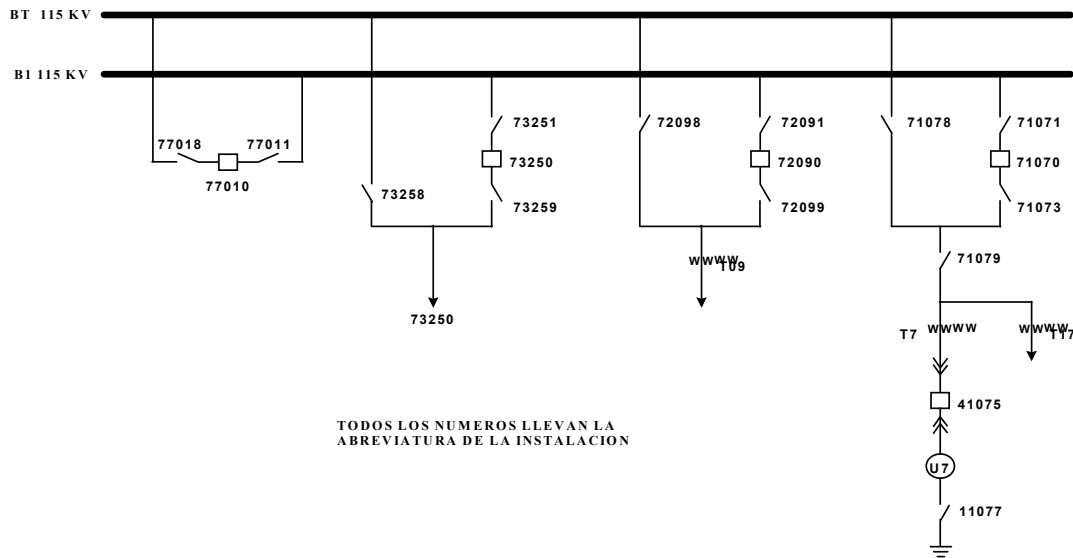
BT 115 KV

B1 115 KV

77018

77011

77010

73258

73251

73250

73259

73250

72098

72091

72090

72099

WWWW

T09

71078

71071

71070

71073

71079

T7

WWWW

WWWW

T17

41075

U7

11077

TODOS LOS NUMEROS LLEVAN LA ABREVIATURA DE LA INSTALACION